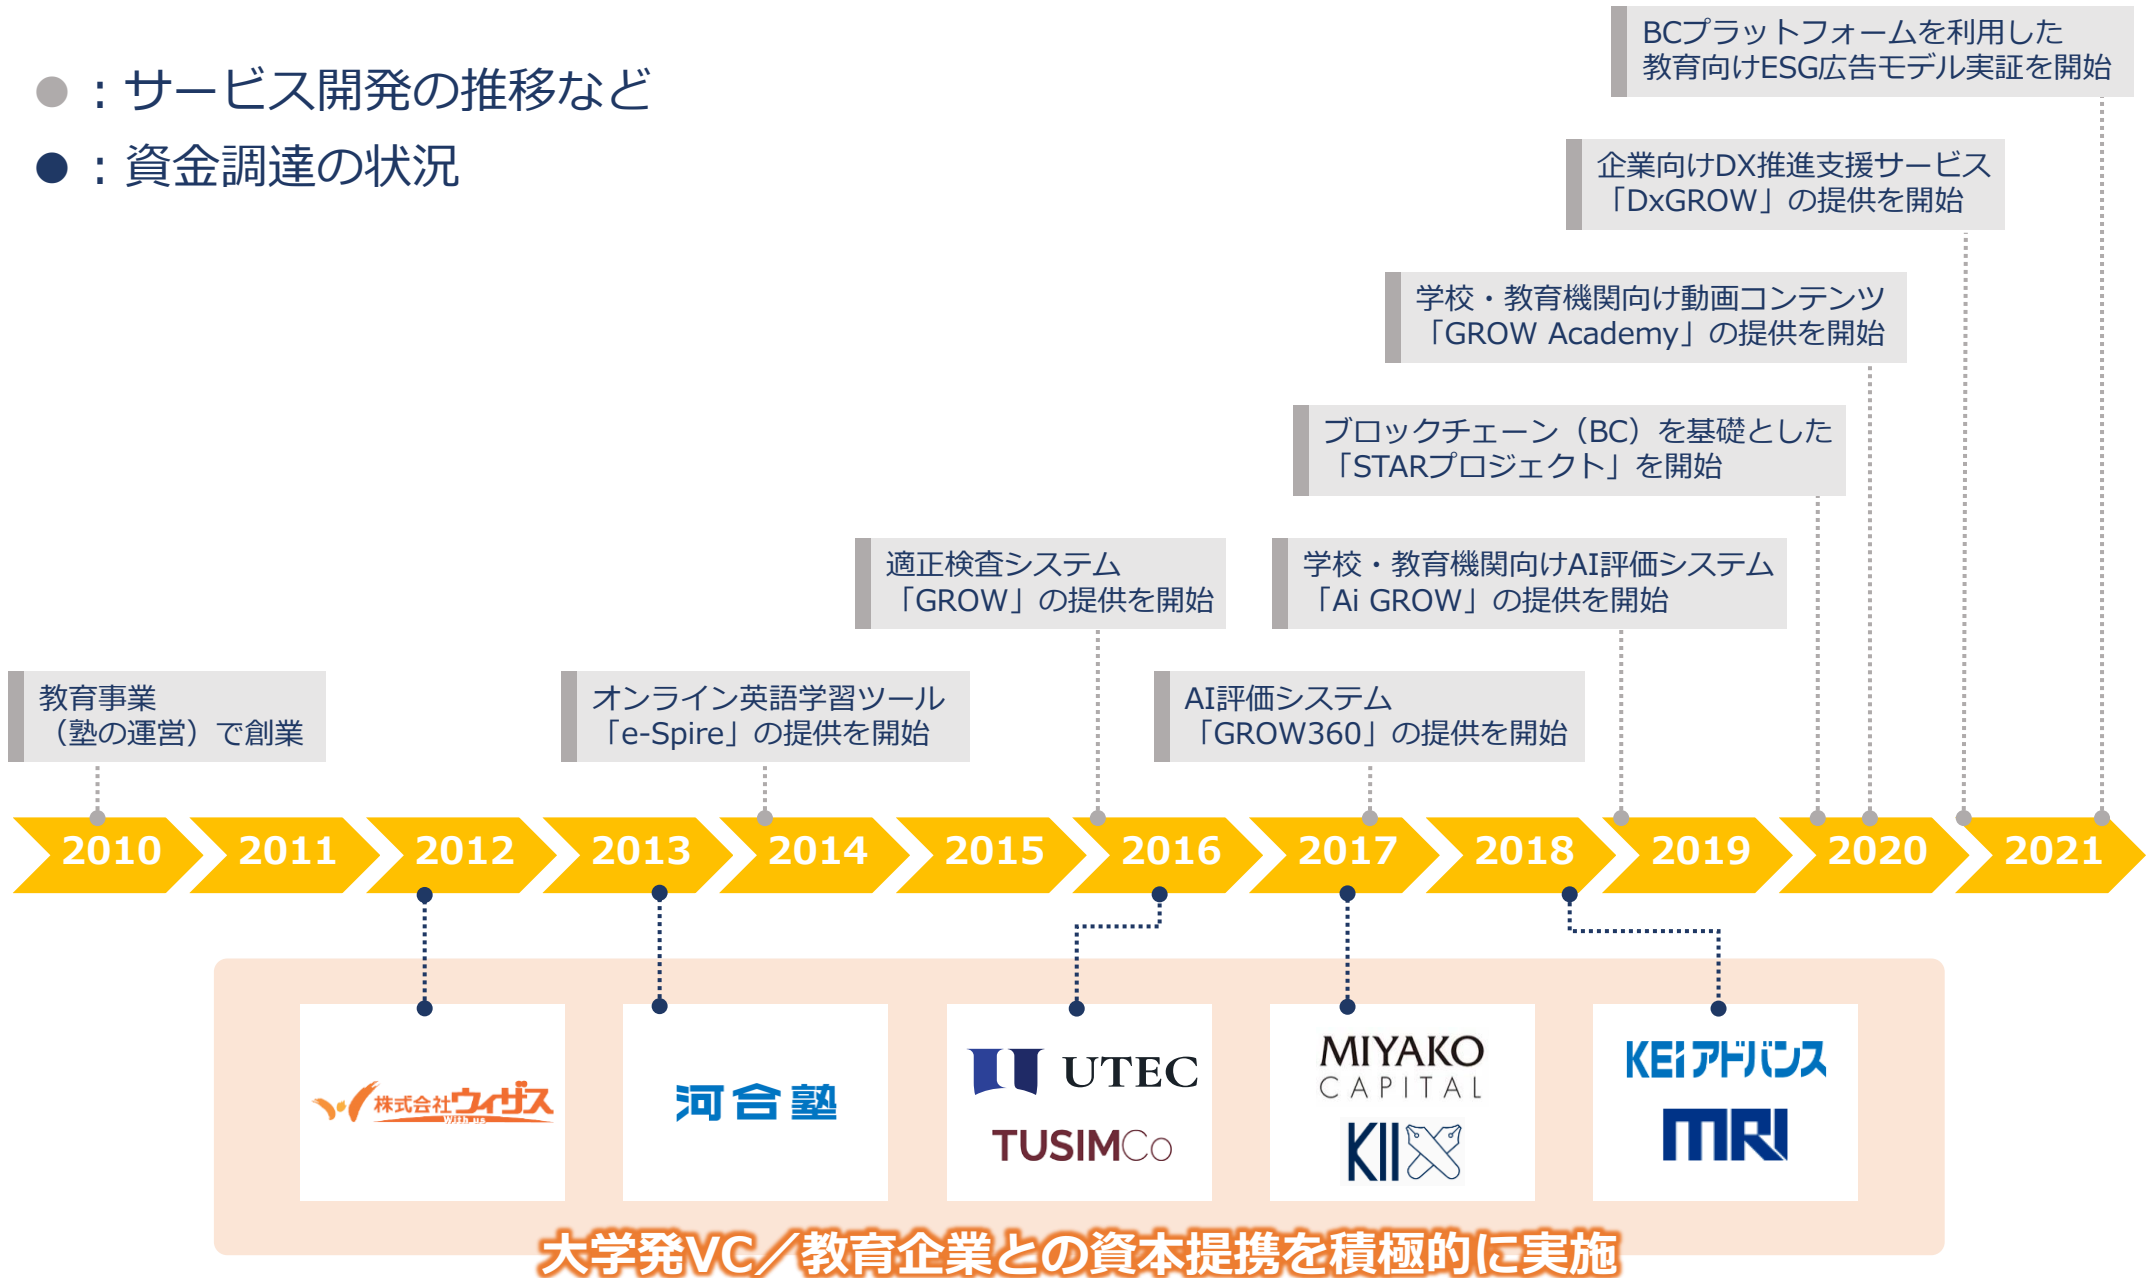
● ：サービス開発の推移など
● ：資金調達の状況

BCプラットフォームを利用した教育向けESG広告モデル実証を開始

企業向けDX推進支援サービス「DxGROW」の提供を開始

学校・教育機関向け動画コンテンツ「GROW Academy」の提供を開始

ブロックチェーン（BC）を基礎とした「STARプロジェクト」を開始

適正検査システム「GROW」の提供を開始

学校・教育機関向けAI評価システム「Ai GROW」の提供を開始

教育事業（塾の運営）で創業

オンライン英語学習ツール「e-Spire」の提供を開始

AI評価システム「GROW360」の提供を開始

2010 2011 2012 2013 2014 2015 2016 2017 2018 2019 2020 2021

株式会社ウィザス With us

河合塾

UTEC

TUSIMCo

MIYAKO CAPITAL

KII

KEIアドバンス

MRI

大学発VC／教育企業との資本提携を積極的に実施